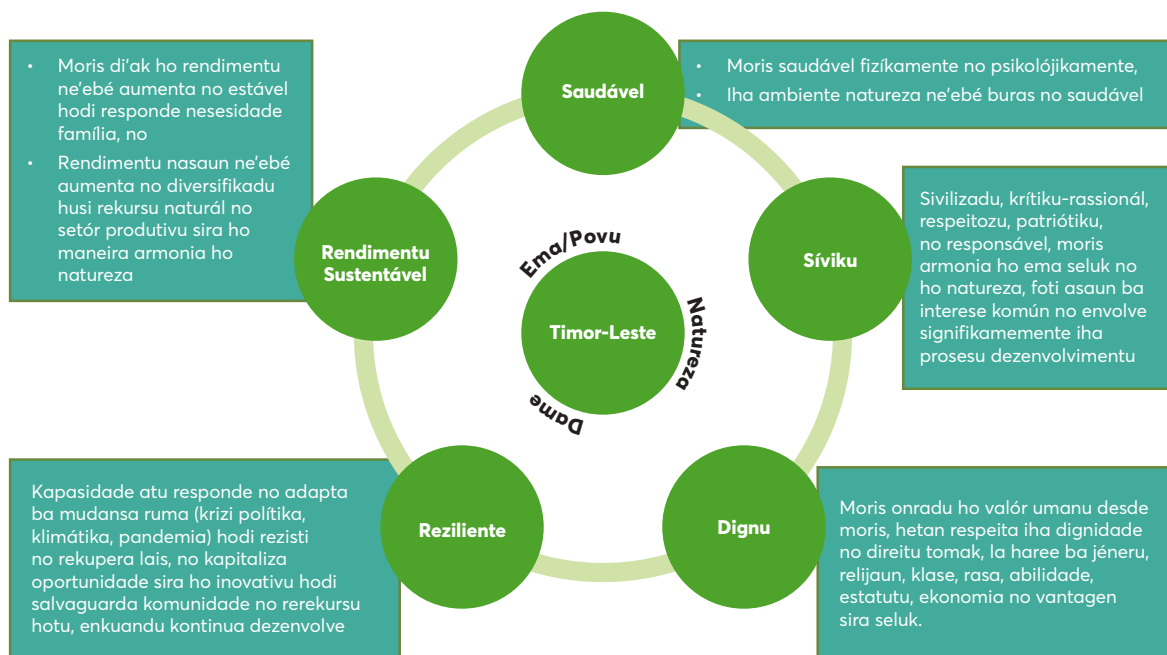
- Moris di'ak ho rendimentu ne'ebé aumenta no estável hodi responde nesesidade família, no
- Rendimentu nasaun ne'ebé aumenta no diversifikadu husi rekursu naturál no setór produtivu sira ho maneira armonia ho natureza

Saudável

- Moris saudável fizíkamente no psikolójikamente,
- Iha ambiente natureza ne'ebé buras no saudável

Rendimentu Sustentável

Ema/Povu

Timor-Leste

Natureza

Dame

Síviku

Sivilizadu, krítiku-rassionál, respeitozu, patriótiku, no responsável, moris armonia ho ema seluk no ho natureza, foti asaun ba interese komún no envolve signifikamemente iha prosesu dezenvolvimentu

Kapasidade atu responde no adapta ba mudansa ruma (krizi polítika, klimátika, pandemia) hodi rezisti no rekupera lais, no kapitaliza oportunidade sira ho inovativu hodi salvaguarda komunidade no rerekursu hotu, enkuandu kontinua dezenvolve

Reziliente

Dignu

Moris onradu ho valór umanu desde moris, hetan respeita iha dignidade no direitu tomak, la haree ba jéneru, relijaun, klase, rasa, abilidade, estatutu, ekonomia no vantagen sira seluk.